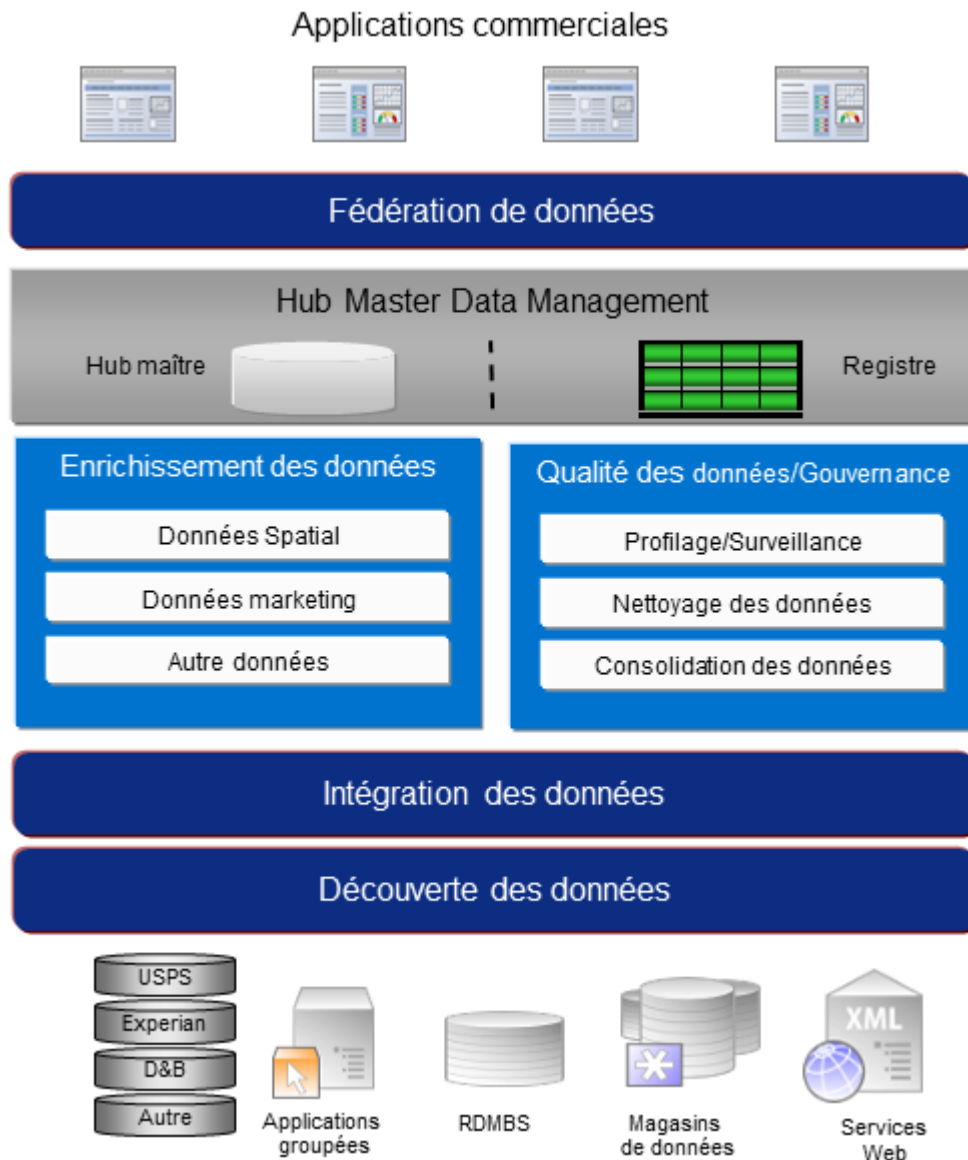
Applications commerciales

Fédération de données

Hub Master Data Management

Hub maître

Registre

Enrichissement des données

Données Spatial

Données marketing

Autre données

Qualité des données/Gouvernance

Profilage/Surveillance

Nettoyage des données

Consolidation des données

Intégration des données

Découverte des données

USPS

Experian

D&B

Autre

Applications groupées

RDMBS

Magasins de données

XML

Services Web